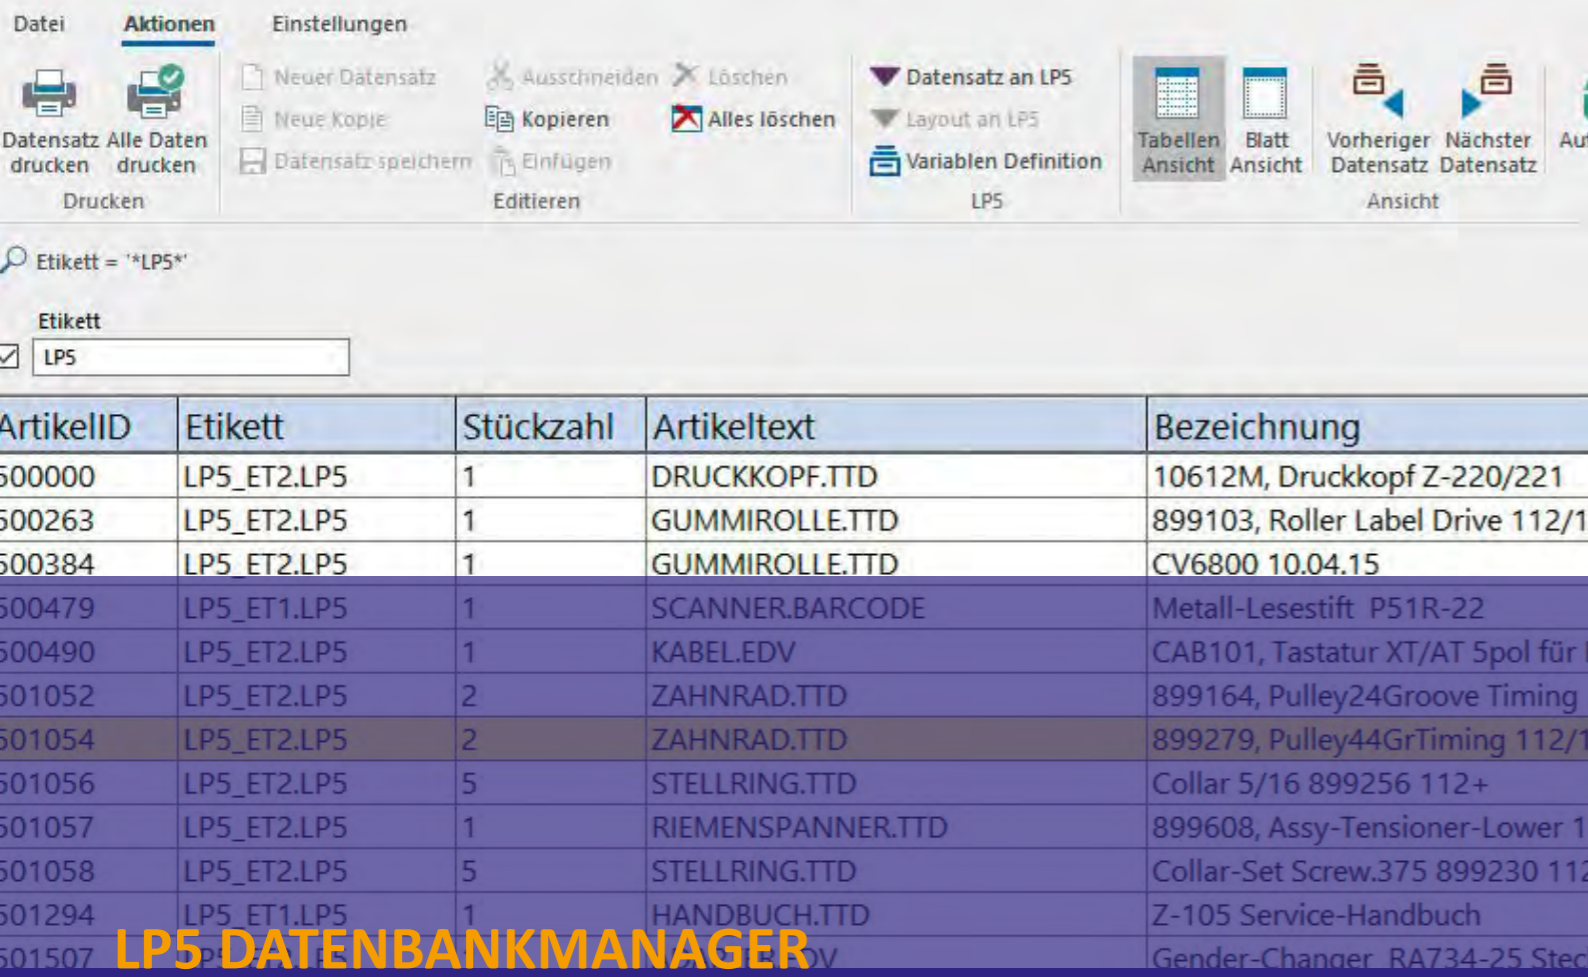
Datei Aktionen Einstellungen

Datensatz drucken
Alle Daten drucken
Drucken

Neuer Datensatz
Neue Kopie
Datensatz speichern
Ausschneiden
Kopieren
Einfügen
Löschen
Alles löschen
Editieren

Datensatz an LP5
Layout an LP5
Variablen Definition
LP5

Tabellen Ansicht
Blatt Ansicht
Vorheriger Datensatz
Nächster Datensatz
Ansicht
Au

Etikett = '*LP5*'

Etikett
LP5

| ArtikelID | Etikett | Stückzahl | Artikeltext | Bezeichnung |
|---|---|---|---|---|
| 500000 | LP5_ET2.LP5 | 1 | DRUCKKOPF.TTD | 10612M, Druckkopf Z-220/221 |
| 500263 | LP5_ET2.LP5 | 1 | GUMMIROLLE.TTD | 899103, Roller Label Drive 112/1 |
| 500384 | LP5_ET2.LP5 | 1 | GUMMIROLLE.TTD | CV6800 10.04.15 |
| 500479 | LP5_ET1.LP5 | 1 | SCANNER.BARCODE | Metall-Lesestift P51R-22 |
| 500490 | LP5_ET2.LP5 | 1 | KABEL.EDV | CAB101, Tastatur XT/AT 5pol für |
| 501052 | LP5_ET2.LP5 | 2 | ZAHNRAD.TTD | 899164, Pulley24Groove Timing |
| 501054 | LP5_ET2.LP5 | 2 | ZAHNRAD.TTD | 899279, Pulley44GrTiming 112/1 |
| 501056 | LP5_ET2.LP5 | 5 | STELLRING.TTD | Collar 5/16 899256 112+ |
| 501057 | LP5_ET2.LP5 | 1 | RIEMENSPANNER.TTD | 899608, Assy-Tensioner-Lower 1 |
| 501058 | LP5_ET2.LP5 | 5 | STELLRING.TTD | Collar-Set Screw.375 899230 112 |
| 501294 | LP5_ET1.LP5 | 1 | HANDBUCH.TTD | Z-105 Service-Handbuch |
| 501507 | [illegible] | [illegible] | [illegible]DV | Gender-Changer RA734-25 Stec |

LP5 DATENBANKMANAGER